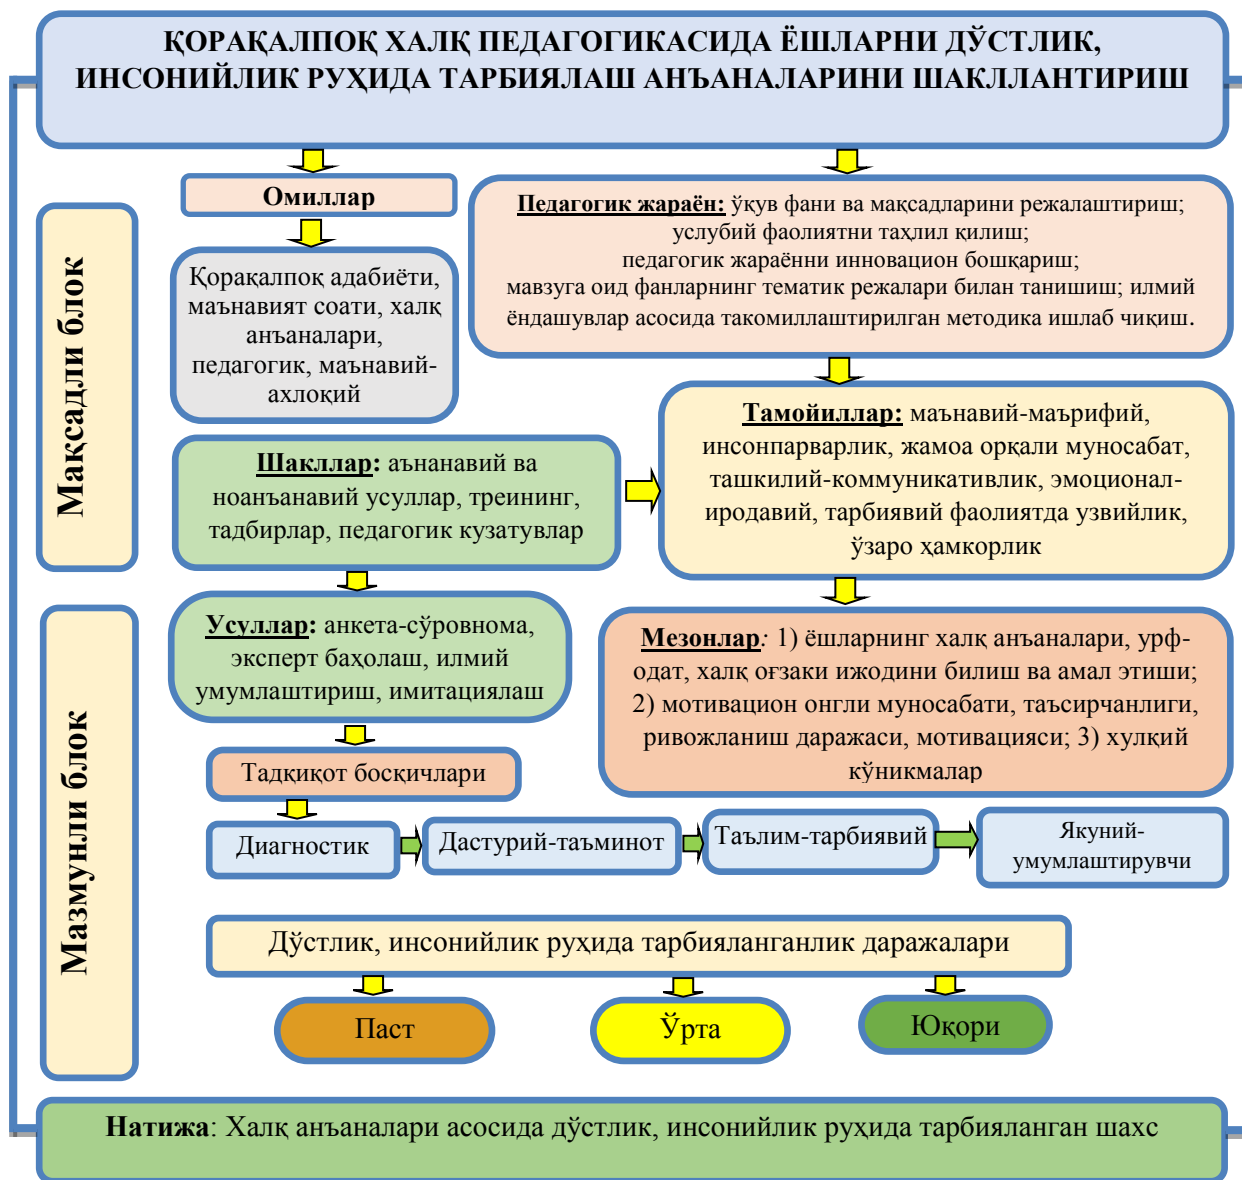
ҚОРАҚАЛПОҚ ХАЛҚ ПЕДАГОГИКАСИДА ЁШЛАРНИ ДЎСТЛИК, ИНСОНИЙЛИК РУҲИДА ТАРБИЯЛАШ АНЪАНАЛАРИНИ ШАКЛЛАНТИРИШ

Мақсадли блок

Омиллар

Қорақалпоқ адабиёти, маънавият соати, халқ анъаналари, педагогик, маънавий-ахлоқий

Педагогик жараён: ўқув фани ва мақсадларини режалаштириш; услубий фаолиятни таҳлил қилиш; педагогик жараённи инновацион бошқариш; мавзуга оид фанларнинг тематик режалари билан танишиш; илмий ёндашувлар асосида такомиллаштирилган методика ишлаб чиқиш.

Шакллар: аънанавий ва ноанъанавий усуллар, треининг, тадбирлар, педагогик кузатувлар

Тамойиллар: маънавий-маърифий, инсонпарварлик, жамоа орқали муносабат, ташкилий-коммуникативлик, эмоционал-иродавий, тарбиявий фаолиятда узвийлик, ўзаро ҳамкорлик

Мазмунли блок

Усуллар: анкета-сўровнома, эксперт баҳолаш, илмий умумлаштириш, имитациялаш

Мезонлар: 1) ёшларнинг халқ анъаналари, урф-одат, халқ оғзаки ижодини билиш ва амал этиши; 2) мотивацион онгли муносабати, таъсирчанлиги, ривожланиш даражаси, мотивацияси; 3) хулқий кўникмалар

Тадқиқот босқичлари

Диагностик

Дастурий-таъминот

Таълим-тарбиявий

Якуний-умумлаштирувчи

Дўстлик, инсонийлик руҳида тарбияланганлик даражалари

Паст

Ўрта

Юқори

Натижа: Халқ анъаналари асосида дўстлик, инсонийлик руҳида тарбияланган шахс